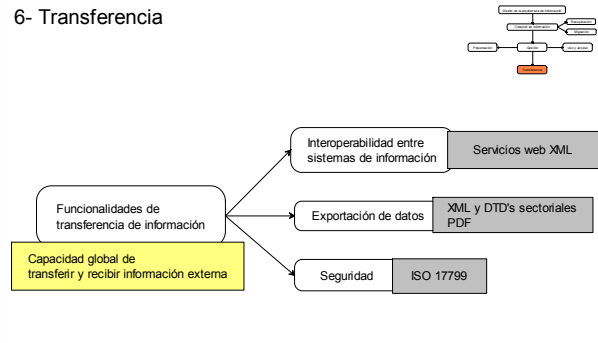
6- Transferencia

Diseño de la arquitectura de información

Creación de información

Recuperación

Migración

Preservación

Gestión

Uso y acceso

Transferencia

Funcionalidades de transferencia de información

Capacidad global de transferir y recibir información externa

Interoperabilidad entre sistemas de información

Servicios web XML

Exportación de datos

XML y DTD's sectoriales PDF

Seguridad

ISO 17799